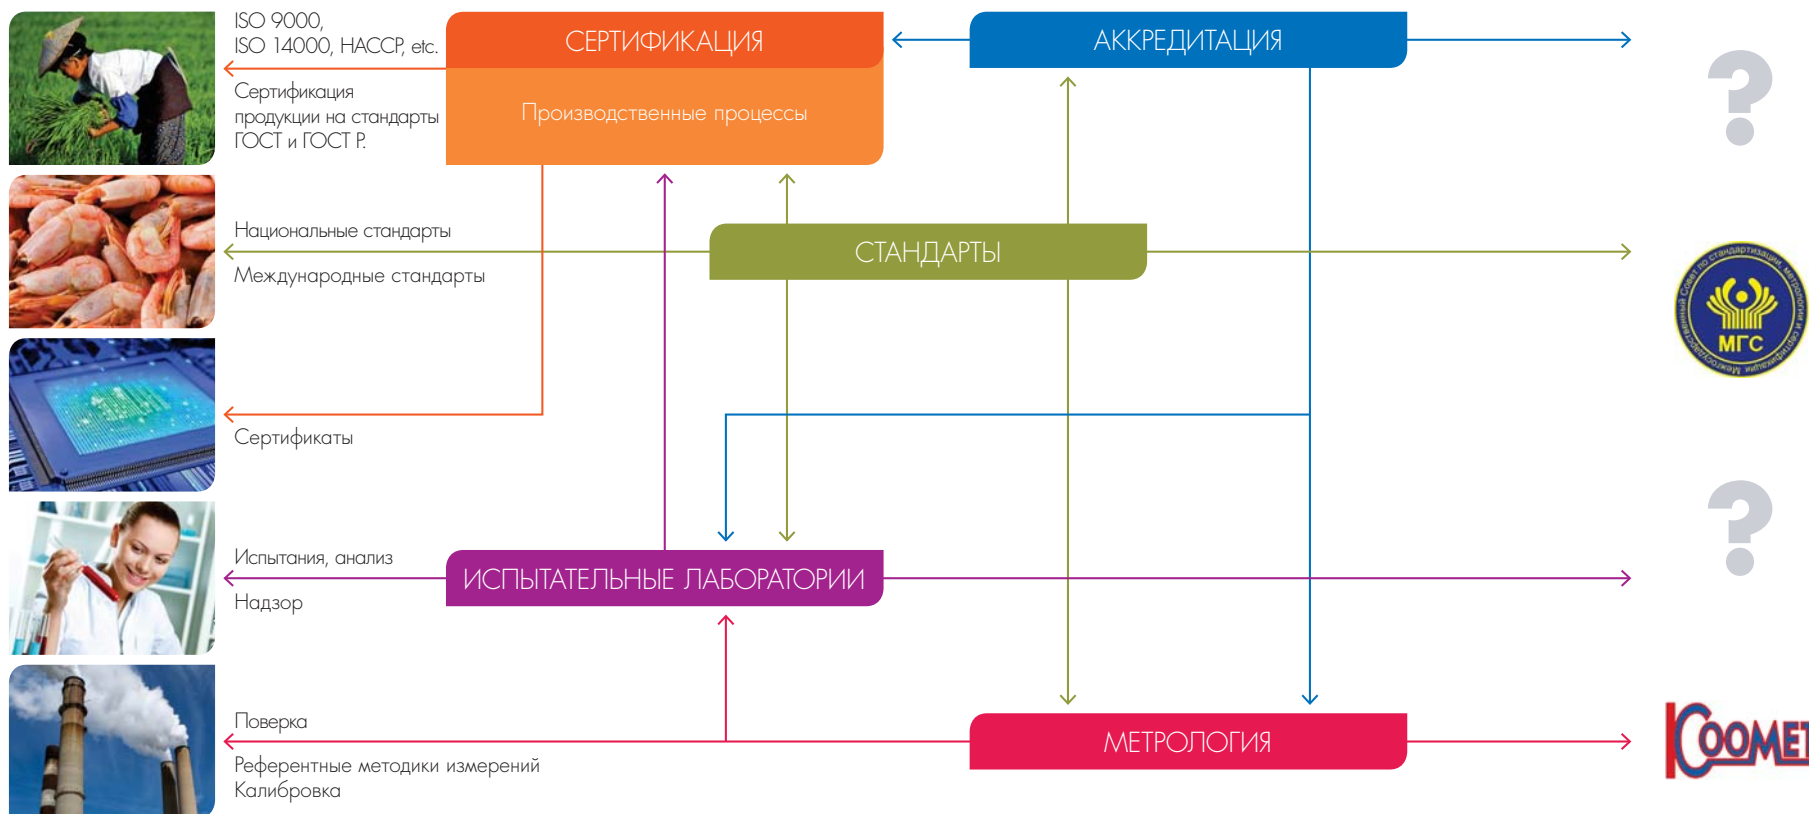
ISO 9000,
ISO 14000, HACCP, etc.

Сертификация продукции на стандарты ГОСТ и ГОСТ Р.

СЕРТИФИКАЦИЯ

Производственные процессы

АККРЕДИТАЦИЯ

?

Национальные стандарты

Международные стандарты

СТАНДАРТЫ

Межгосударственный Совет по стандартизации, метрологии и сертификации

МГС

Сертификаты

?

Испытания, анализ

Надзор

ИСПЫТАТЕЛЬНЫЕ ЛАБОРАТОРИИ

Поверка

Референтные методики измерений

Калибровка

МЕТРОЛОГИЯ

COOMET